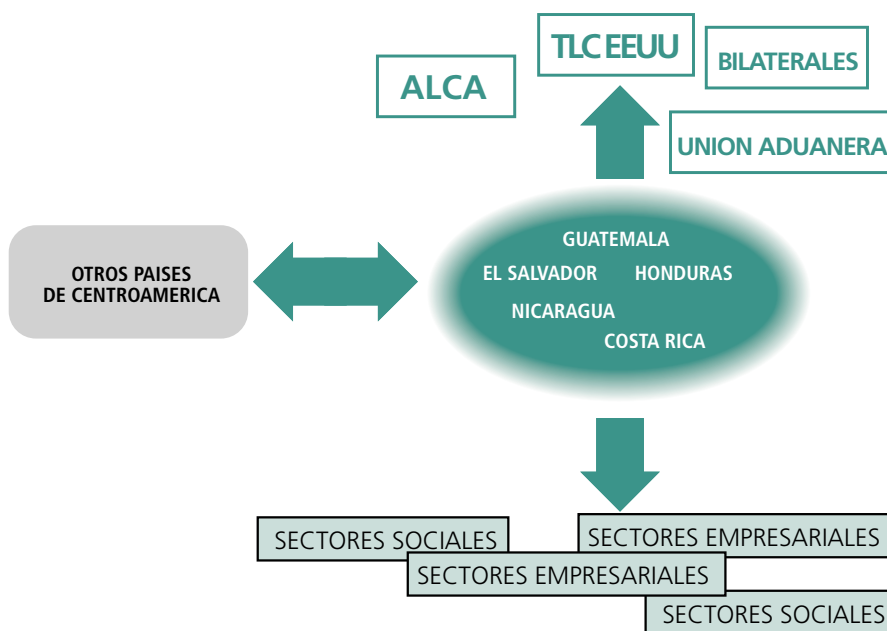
TLC EEUU

ALCA

BILATERALES

UNION ADUANERA

OTROS PAISES DE CENTROAMERICA

GUATEMALA
EL SALVADOR
HONDURAS
NICARAGUA
COSTA RICA

SECTORES SOCIALES

SECTORES EMPRESARIALES

SECTORES EMPRESARIALES

SECTORES SOCIALES